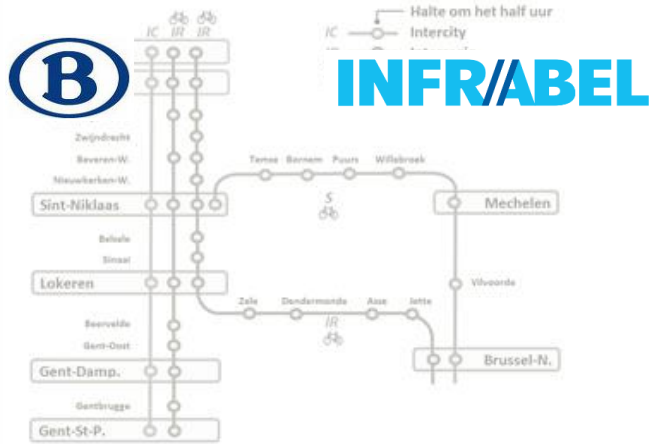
IC IR IR

Halte om het half uur

IC Intercity

INFRABEL

Zwijndrecht

Beveren-W.

Nieuwkerken-W.

Temse Bornem Puurs Willebroek

S

Sint-Niklaas

Mechelen

Belsele

Sinaai

Lokeren

Vilvoorde

Zele Dendermonde Asse Jette

IR

Beervelde

Gent-Oost

Gent-Damp.

Brussel-N.

Gentbrugge

Gent-St-P.